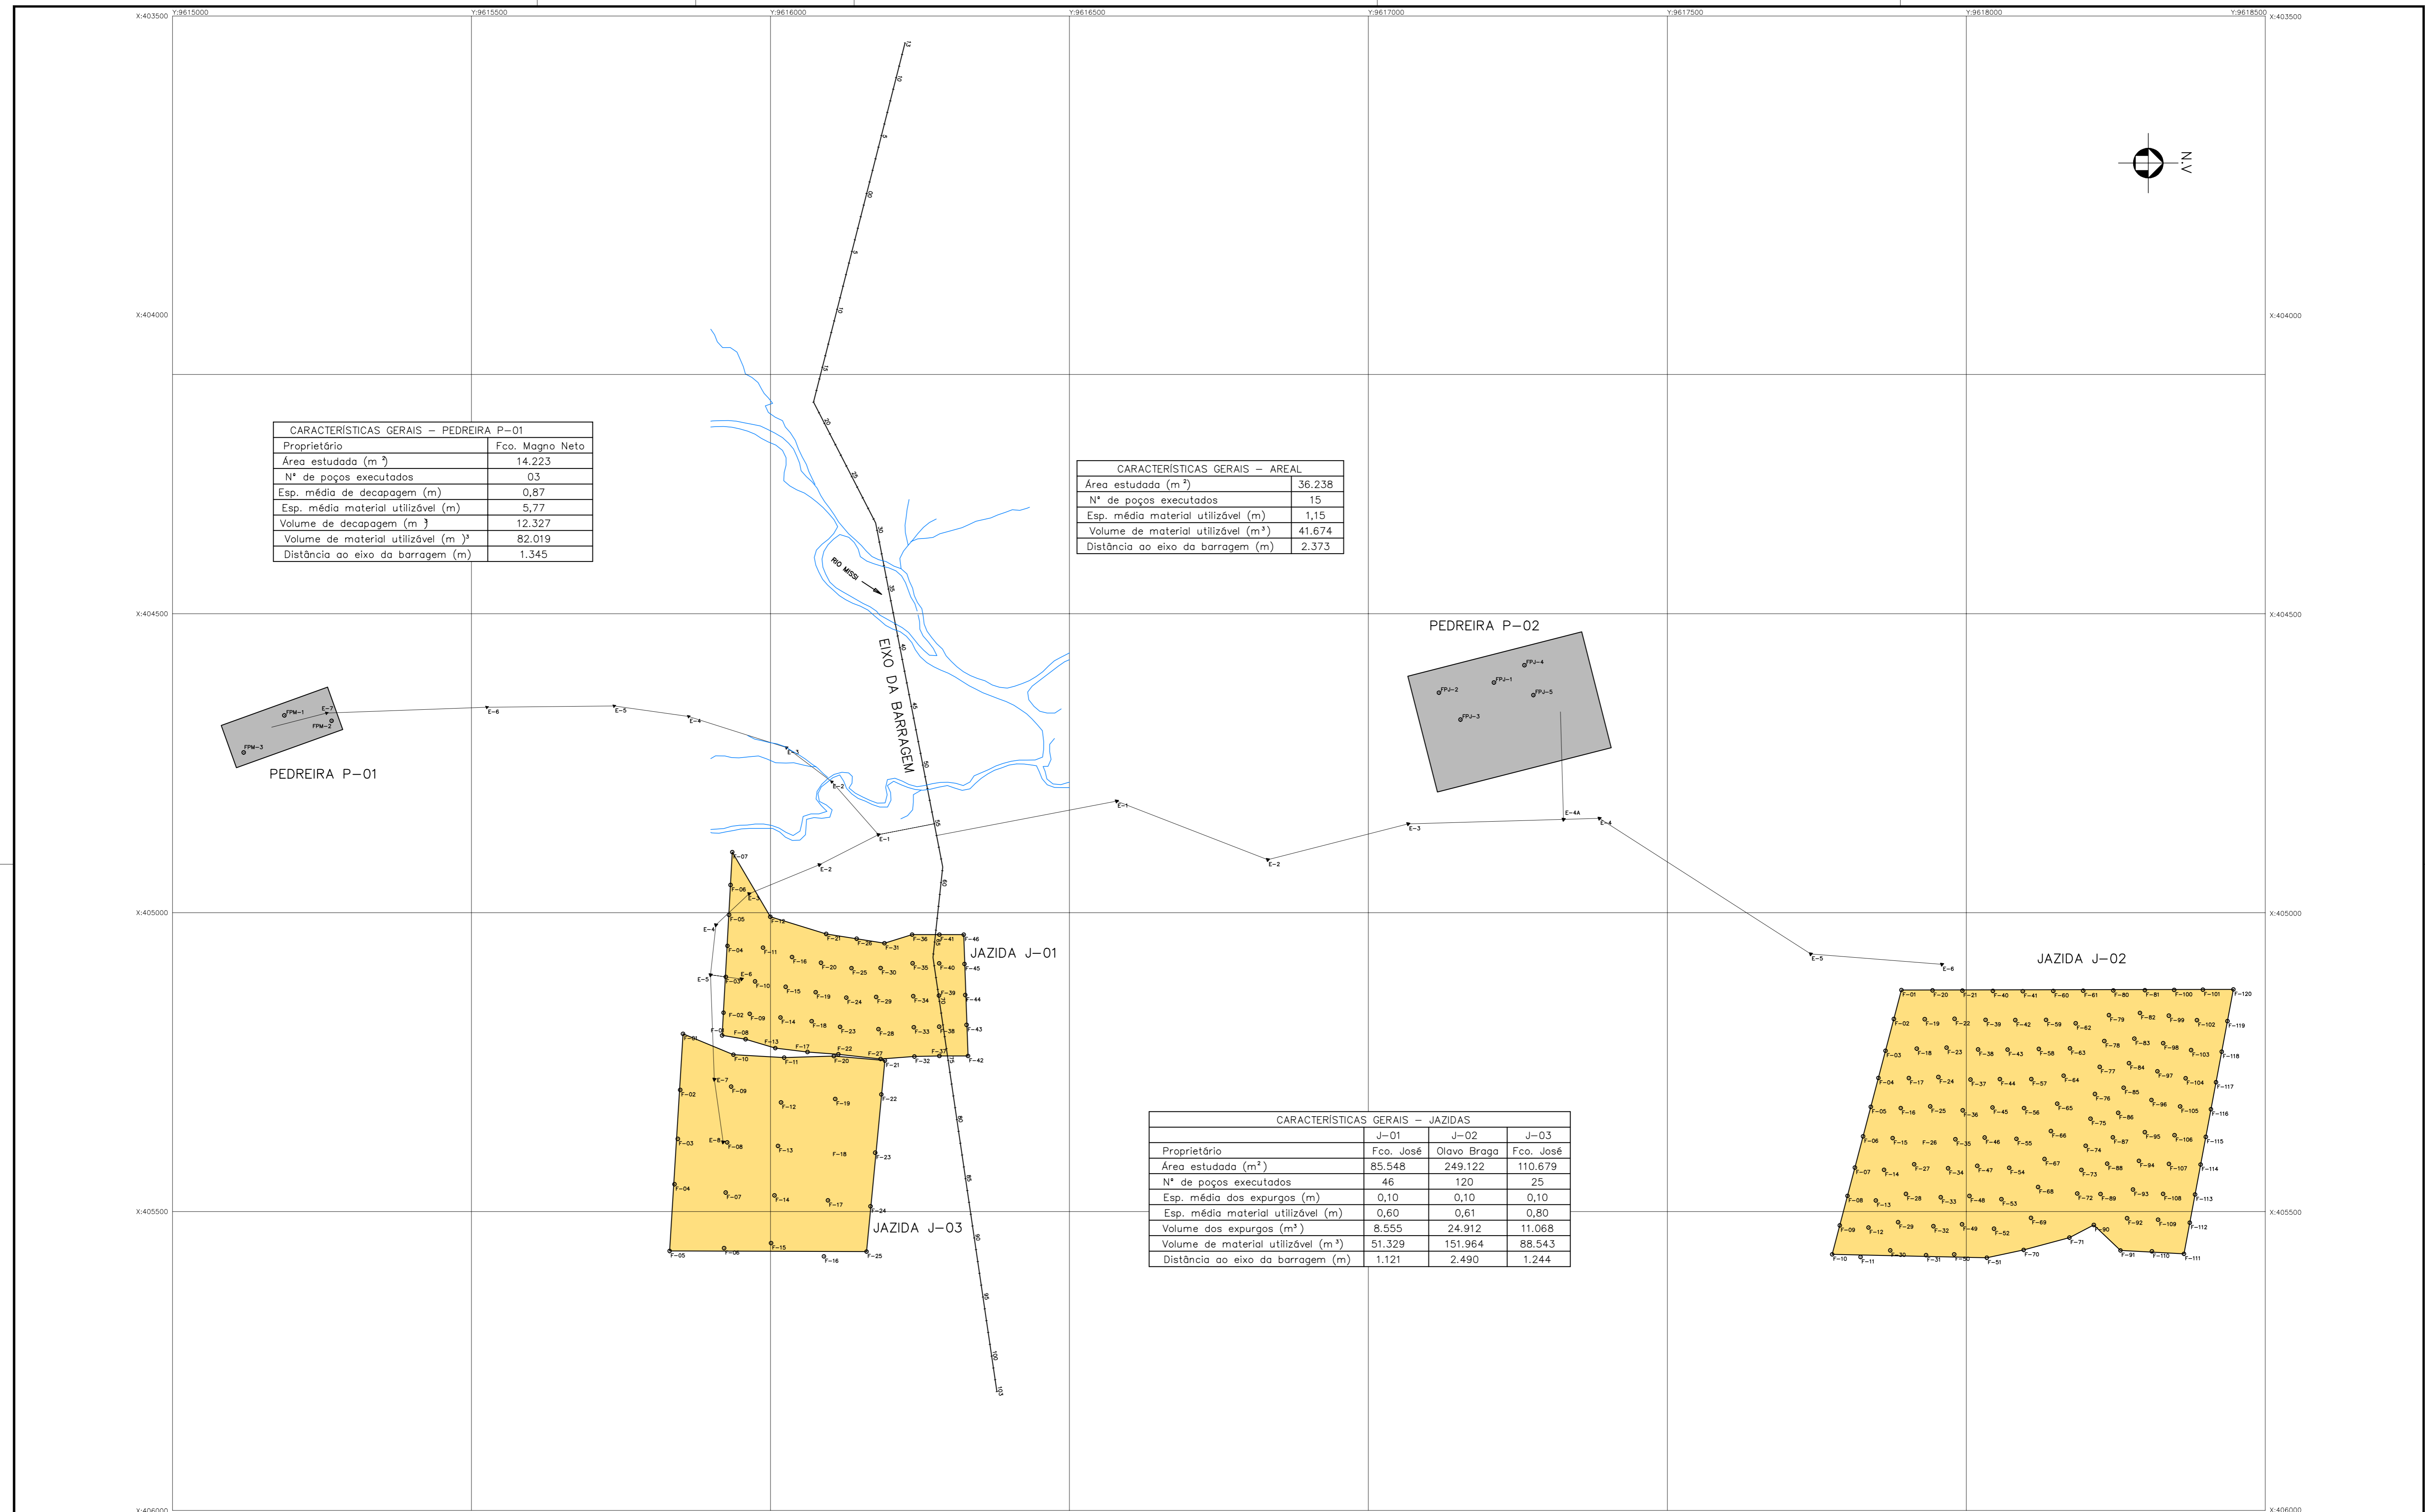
X:403500 Y:9615000 Y:9615500 Y:9616000 Y:9616500 Y:9617000 Y:9617500 Y:9618000 Y:9618500 X:403500

N.V

X:404000 X:404000

CARACTERÍSTICAS GERAIS – PEDREIRA P–01

| Proprietário | Fco. Magno Neto |
|---|---|
| Área estudada (m ²) | 14.223 |
| N° de poços executados | 03 |
| Esp. média de decapagem (m) | 0,87 |
| Esp. média material utilizável (m) | 5,77 |
| Volume de decapagem (m ³) | 12.327 |
| Volume de material utilizável (m )³ | 82.019 |
| Distância ao eixo da barragem (m) | 1.345 |

CARACTERÍSTICAS GERAIS – AREAL

| Área estudada (m ²) | 36.238 |
|---|---|
| N° de poços executados | 15 |
| Esp. média material utilizável (m) | 1,15 |
| Volume de material utilizável (m³) | 41.674 |
| Distância ao eixo da barragem (m) | 2.373 |

RIO MISSI

EIXO DA BARRAGEM

X:404500 X:404500

PEDREIRA P–02

FPJ–4 FPJ–1 FPJ–2 FPJ–5 FPJ–3

FPM–1 E–7 FPM–2 FPM–3 E–6 E–5 E–4 E–3 E–2 E–1

PEDREIRA P–01

E–1 E–2 E–3 E–4A E–4 E–5 E–6

X:405000 X:405000

JAZIDA J–01

JAZIDA J–02

JAZIDA J–03

CARACTERÍSTICAS GERAIS – JAZIDAS

| | J–01 | J–02 | J–03 |
|---|---|---|---|
| Proprietário | Fco. José | Olavo Braga | Fco. José |
| Área estudada (m²) | 85.548 | 249.122 | 110.679 |
| N° de poços executados | 46 | 120 | 25 |
| Esp. média dos expurgos (m) | 0,10 | 0,10 | 0,10 |
| Esp. média material utilizável (m) | 0,60 | 0,61 | 0,80 |
| Volume dos expurgos (m³) | 8.555 | 24.912 | 11.068 |
| Volume de material utilizável (m³) | 51.329 | 151.964 | 88.543 |
| Distância ao eixo da barragem (m) | 1.121 | 2.490 | 1.244 |

X:405500 X:405500

X:406000 X:406000